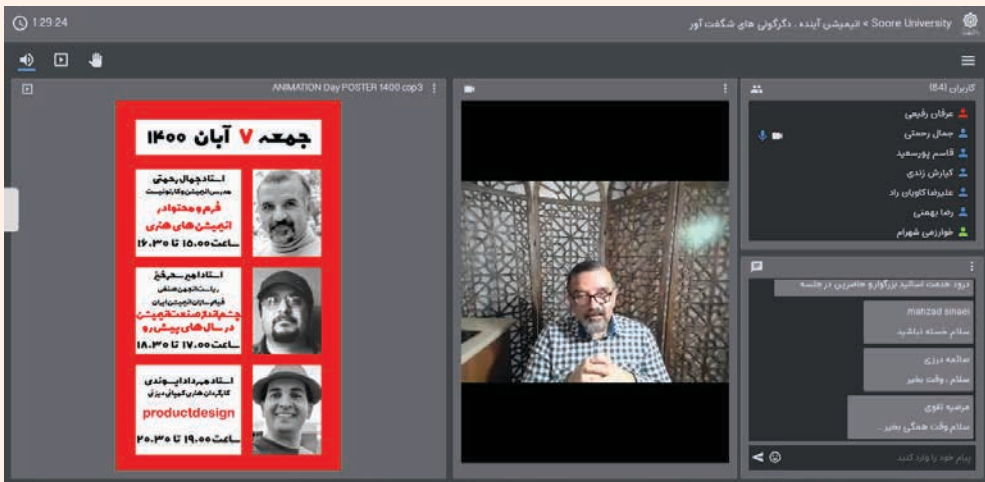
1:29:24

Soore University > انیمیشن آینده . دگرگونی های شگفت آور

ANIMATION Day POSTER 1400 cop3

جمعه ۷ آبان ۱۴۰۰

استاد جمال رحمتی
مدرس انیمیشن و کارتونیست
فرم و محتوا در انیمیشن های هنری
ساعت ۱۵:۰۰ تا ۱۶:۳۰

استاد امیر سحرخیز
ریاست انجمن صنفی فیلم سازان انیمیشن ایران
چشم انداز صنعت انیمیشن در سال های پیش رو
ساعت ۱۷:۰۰ تا ۱۸:۳۰

استاد مهرداد اپیوندی
کارگردان هنری گیم و آرت دیزاین
productdesign
ساعت ۱۹:۰۰ تا ۲۰:۳۰

کاربران (64)
عرفان رفیعی
جمال رحمتی
قاسم پورسعید
کیارش زندی
علیرضا کاویان راد
رضا بهمنی
خوارزمی شهرام

درود خدمت اساتید بزرگوار و حاضرین در جلسه

mahzad sinaei
سلام خسته نباشید

صالحه درزی
سلام . وقت بخیر

مرضیه تقوی
سلام وقت همگی بخیر .

پیام خود را وارد کنید